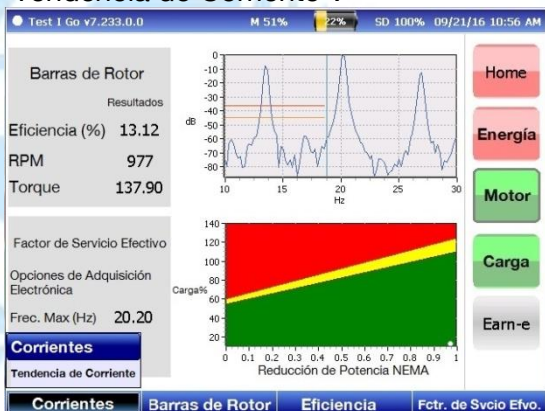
Tendencia de Corriente .

Test I Go v7.233.0.0   M 51%   22%   SD 100%   09/21/16 10:56 AM

Barras de Rotor

Resultados

Eficiencia (%) 13.12

RPM 977

Torque 137.90

0
-10
-20
-30
-40
-50
-60
-70
-80
dB
10 15 20 25 30
Hz

Home

Energía

Motor

Carga

Earn-e

Factor de Servicio Efectivo

Opciones de Adquisición Electrónica

Frec. Max (Hz) 20.20

Corrientes

Tendencia de Corriente

140
120
100
80
60
40
20
Carga%
0 0.1 0.2 0.3 0.4 0.5 0.6 0.7 0.8 0.9 1
Reducción de Potencia NEMA

Corrientes | Barras de Rotor | Eficiencia | Fctr. de Svcio Efvo.